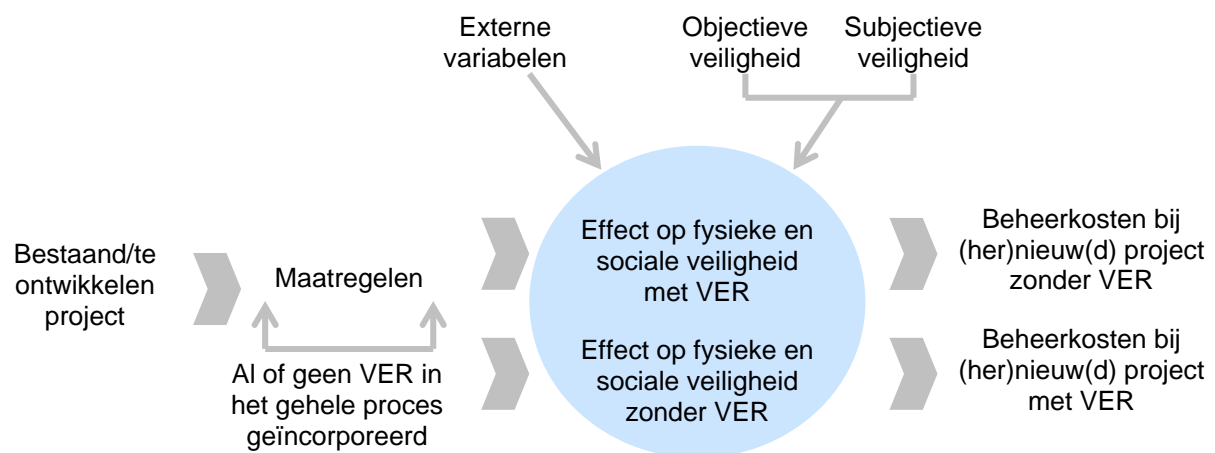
Externe variabelen

Objectieve veiligheid

Subjectieve veiligheid

Bestaand/te ontwikkelen project

Maatregelen

Al of geen VER in het gehele proces geïncorporeerd

Effect op fysieke en sociale veiligheid met VER

Effect op fysieke en sociale veiligheid zonder VER

Beheerkosten bij (her)nieuw(d) project zonder VER

Beheerkosten bij (her)nieuw(d) project met VER